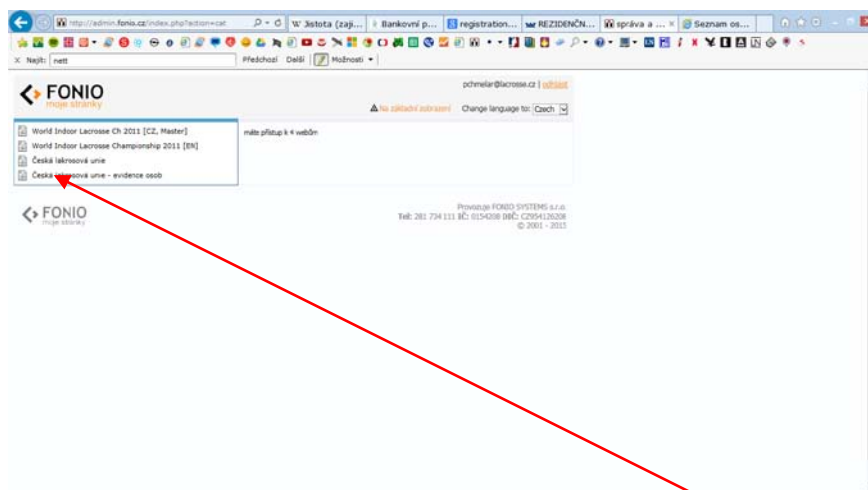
http://admin.fonio.cz/index.php?action=cat
W Jistota (zaji... | Bankovní p... | registration... | REZIDENČN... | správa a ... | Seznam os...

Najít: nett | Předchozí | Další | Možnosti

FONIO
moje stranky

pchmelar@lacrosse.cz | odhlásit
Na základní zobrazení | Change language to: Czech

World Indoor Lacrosse Ch 2011 [CZ, Master]
World Indoor Lacrosse Championship 2011 [EN]
Česká lakrosová unie
Česká lakrosová unie - evidence osob

máte přístup k 4 webům

FONIO
moje stranky

Provozuje FONIO SYSTEMS s.r.o.
Tel: 281 734 111 IČ: 0154208 DIČ: CZ954126208
© 2001 - 2015